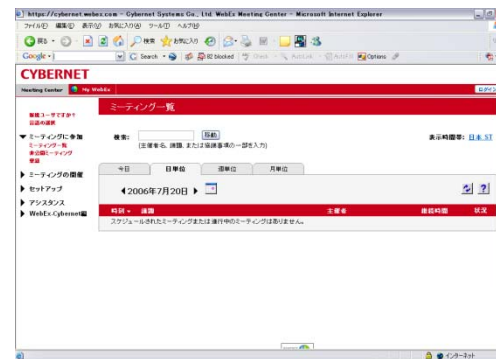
https://cybernet.webex.com - Cybernet Systems Co., Ltd. WebEx Meeting Center - Microsoft Internet Explorer

ファイル(F) 編集(E) 表示(V) お気に入り(A) ツール(T) ヘルプ(H)

戻る 検索 お気に入り

Google Search 82 blocked Check AutoLink AutoFill Options

CYBERNET

Meeting Center My WebEx

ログイン

新規ユーザですか?
言語の選択

ミーティングに参加
ミーティング一覧
非公開ミーティング
登録

ミーティングの開催

セットアップ

アシスタンス

WebEx.Cybernet編

ミーティング一覧

検索: 移動
(主催者名、議題、または協議事項の一部を入力)

表示時間帯: 日本 ST

今日 | 日単位 | 週単位 | 月単位

2006年7月20日

| 時刻 | 議題 | 主催者 | 継続時間 | 状況 |
|---|---|---|---|---|
| スケジュールされたミーティングまたは進行中のミーティングはありません。 | | | | |

インターネット